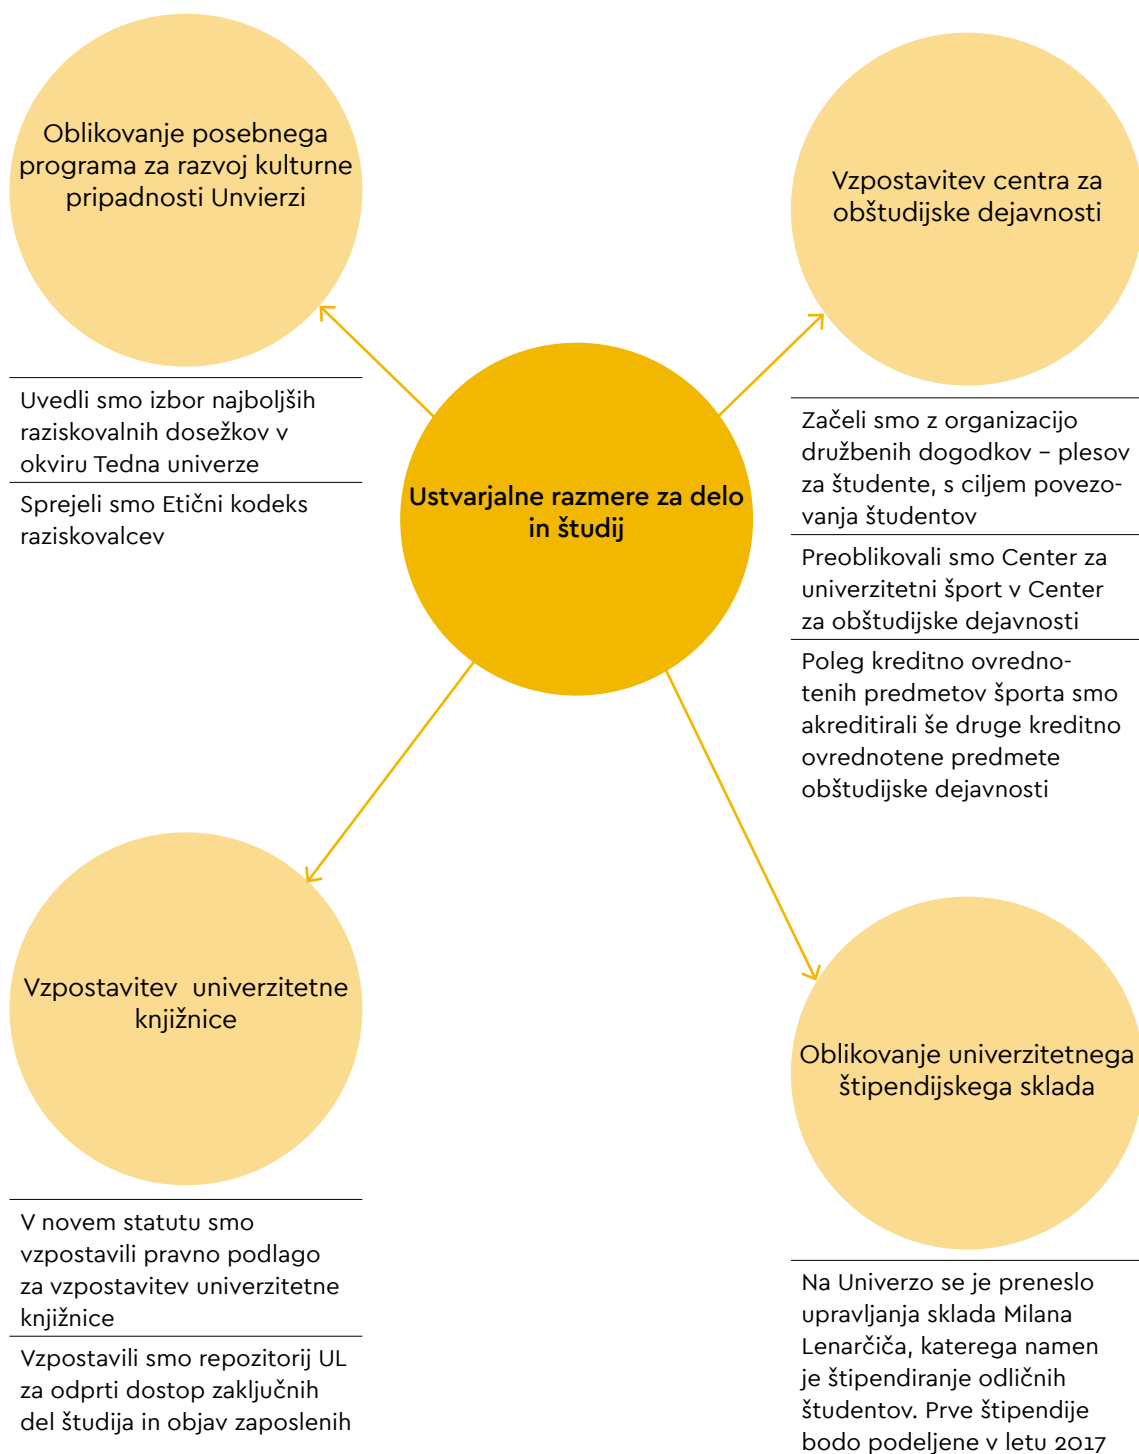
Oblikovanje posebnega programa za razvoj kulturne pripadnosti Unvierzi

Vzpostavitev centra za obštudijske dejavnosti

Uvedli smo izbor najboljših raziskovalnih dosežkov v okviru Tedna univerze

Sprejeli smo Etični kodeks raziskovalcev

Ustvarjalne razmere za delo in študij

Začeli smo z organizacijo družbenih dogodkov – plesov za študente, s ciljem povezovanja študentov

Preoblikovali smo Center za univerzitetni šport v Center za obštudijske dejavnosti

Poleg kreditno ovrednotenih predmetov športa smo akreditirali še druge kreditno ovrednotene predmete obštudijske dejavnosti

Vzpostavitev univerzitetne knjižnice

Oblikovanje univerzitetnega štipendijskega sklada

V novem statutu smo vzpostavili pravno podlago za vzpostavitev univerzitetne knjižnice

Vzpostavili smo repozitorij UL za odprti dostop zaključnih del študija in objav zaposlenih

Na Univerzo se je preneslo upravljanja sklada Milana Lenarčiča, katerega namen je štipendiranje odličnih študentov. Prve štipendije bodo podeljene v letu 2017